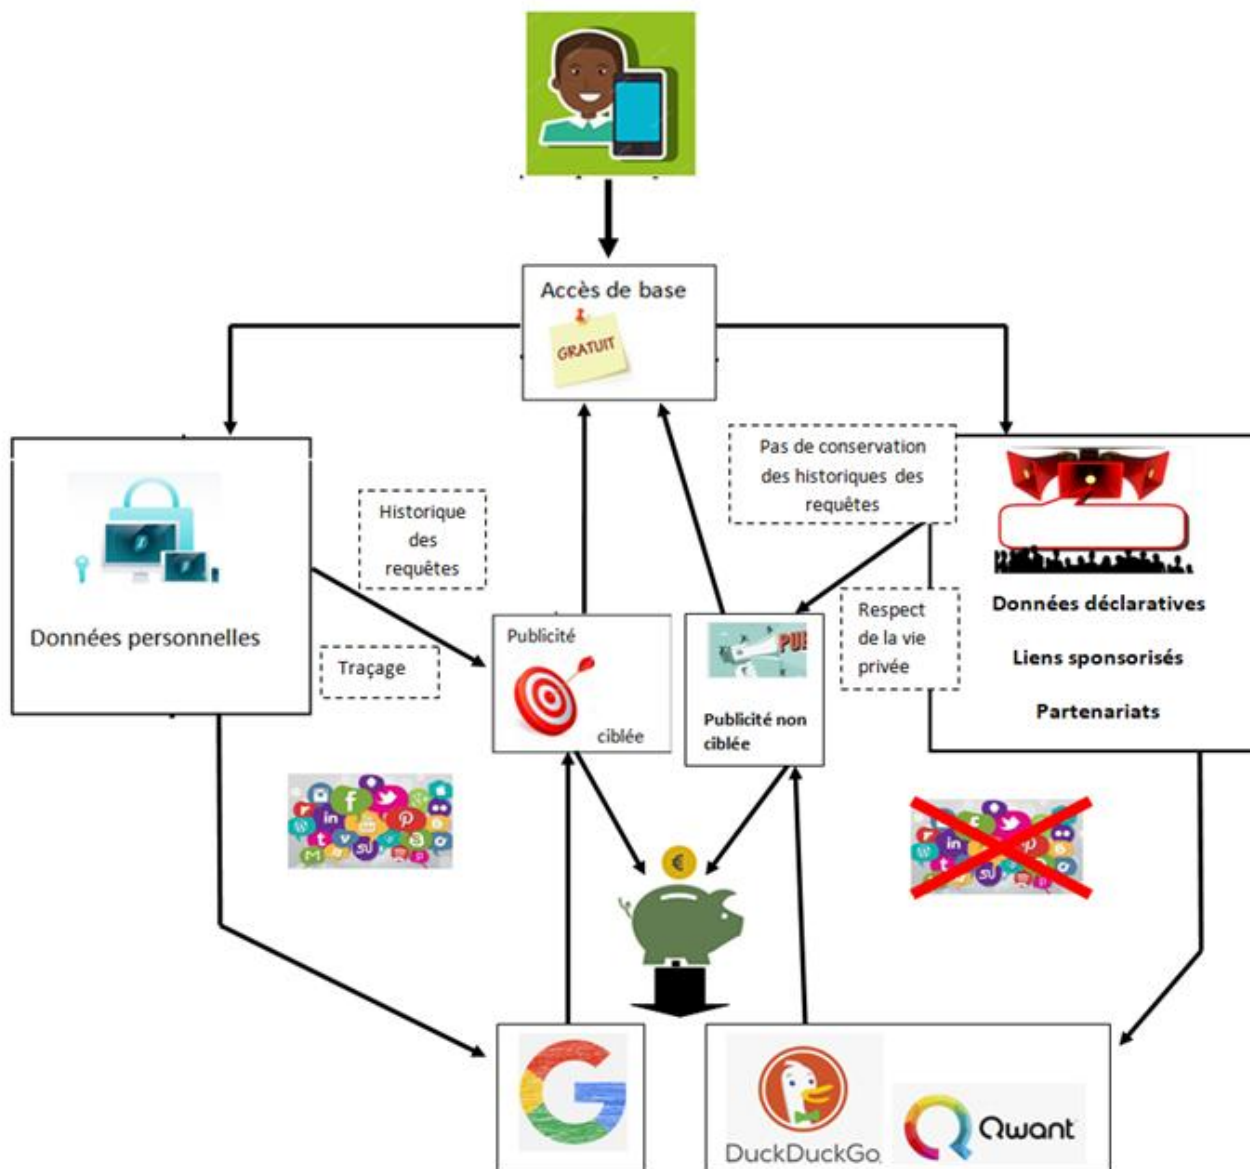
Accès de base

GRATUIT

Données personnelles

Historique des requêtes

Traçage

Pas de conservation des historiques des requêtes

Respect de la vie privée

Publicité

ciblée

PUB

Publicité non ciblée

Données déclaratives

Liens sponsorisés

Partenariats

€

G

DuckDuckGo

Qwant